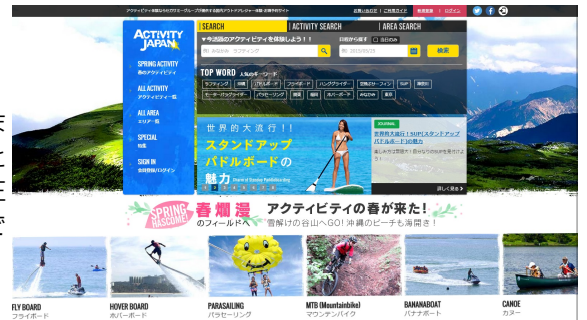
アクティビティ・体験ならのアクティビティジャパン 全国のアウトドアレジャー・体験・企画予約サイト

お問い合わせ | ご利用ガイド | 事業者登録 | ログイン

ACTIVITY JAPAN

SPRING ACTIVITY
春のアクティビティ

ALL ACTIVITY
アクティビティ一覧

ALL AREA
エリア一覧

SPECIAL
特集

SIGN IN
会員登録/ログイン

SEARCH | ACTIVITY SEARCH | AREA SEARCH

▼今週末のアクティビティを体験しよう！！

日程から探す　日付未定

例：キーワード

検索

TOP WORD 人気のキーワード

ラフティング | 沖縄 | カヤック | パラグライダー | ハンググライダー | スキューバダイビング | SUP | 乗馬

モーターパラグライダー | パラセーリング | 釣り | 温泉 | スノーボード | オーロラ | 北海道

世界的大流行！！
スタンドアップパドルボードの魅力

JOURNAL
世界的大流行！！SUP(スタンドアップパドルボード)の魅力

詳しく見る

SPRING HASCONE!
春爛漫のフィールドへ
アクティビティの春が来た！
雪解けの谷山へGO！沖縄のビーチも海開き！

FLY BOARD
フライボード

HOVER BOARD
ホバーボード

PARASAILING
パラセーリング

MTB (Mountainbike)
マウンテンバイク

BANANABOAT
バナナボート

CANOE
カヌー